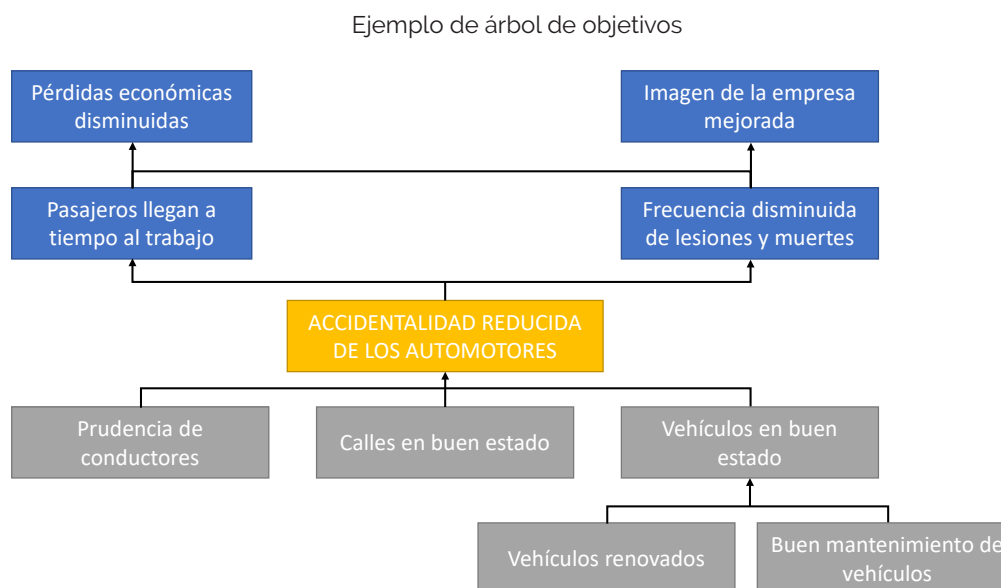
Ejemplo de árbol de objetivos

Pérdidas económicas disminuidas

Imagen de la empresa mejorada

Pasajeros llegan a tiempo al trabajo

Frecuencia disminuida de lesiones y muertes

ACCIDENTALIDAD REDUCIDA DE LOS AUTOMOTORES

Prudencia de conductores

Calles en buen estado

Vehículos en buen estado

Vehículos renovados

Buen mantenimiento de vehículos